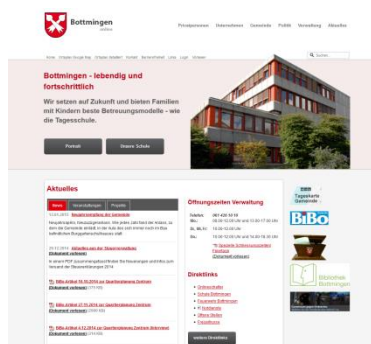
Bottmingen

Privatpersonen Unternehmen Gemeinde Politik Verwaltung Aktuelles

Suchen

Bottmingen - lebendig und fortschrittlich

Wir setzen auf Zukunft und bieten Familien mit Kindern beste Betreuungsmodelle - wie die Tagesschule.

Portrait

Unsere Schule

Aktuelles

News Veranstaltungen Projekte

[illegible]

Öffnungszeiten Verwaltung

Telefon 061 426 10 10

Direktlinks

Tageskarte Gemeinde

BiBo

Bibliothek Bottmingen